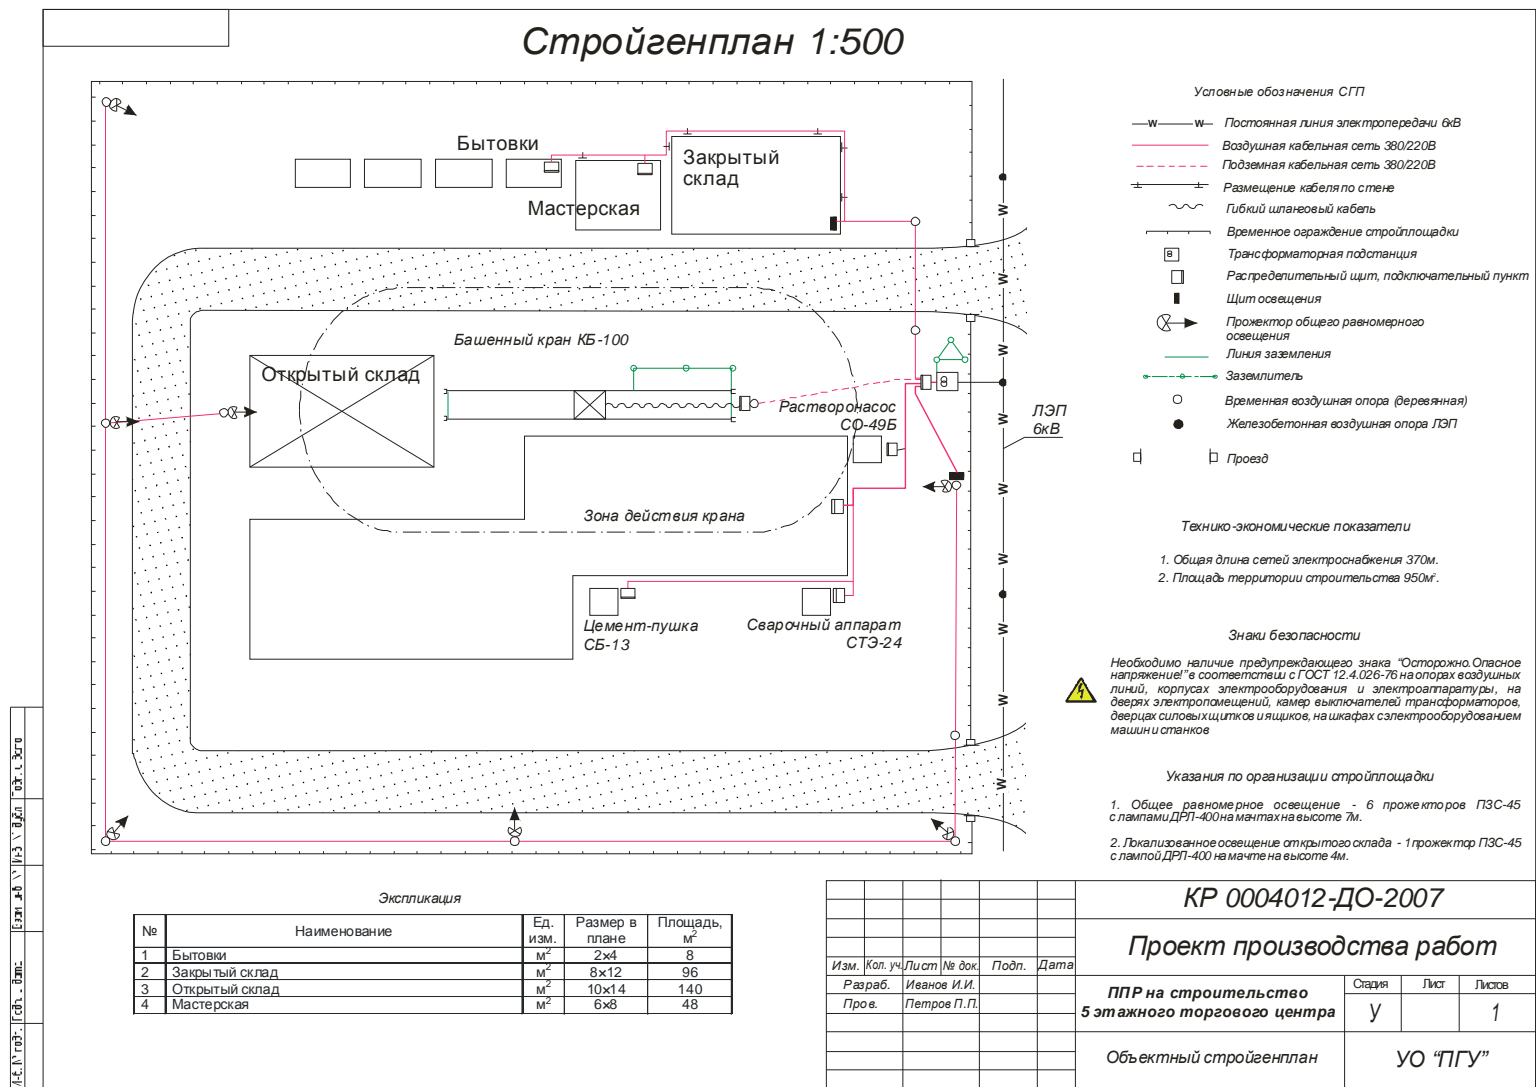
Стройгенплан 1:500

Бытовки

Закрытый склад

Мастерская

Башенный кран КБ-100

Открытый склад

Растворонасос СО-49Б

Зона действия крана

Цемент-пушка СБ-13

Сварочный аппарат СТЭ-24

ЛЭП 6кВ

Условные обозначения СГП

Постоянная линия электропередачи 6кВ
Воздушная кабельная сеть 380/220В
Подземная кабельная сеть 380/220В
Размещение кабеля по стене
Гибкий шланговый кабель
Временное ограждение стройплощадки
Трансформаторная подстанция
Распределительный щит, подключательный пункт
Щит освещения
Прожектор общего равномерного освещения
Линия заземления
Заземлитель
Временная воздушная опора (деревянная)
Железобетонная воздушная опора ЛЭП
Проезд

Технико-экономические показатели

1. Общая длина сетей электроснабжения 370м.
2. Площадь территории строительства 950м$^2$.

Знаки безопасности

Необходимо наличие предупреждающего знака "Осторожно.Опасное напряжение!" в соответствии с ГОСТ 12.4.026-76 на опорах воздушных линий, корпусах электрооборудования и электроаппаратуры, на дверях электропомещений, камер выключателей трансформаторов, дверцах силовых щитков и ящиков, на шкафах с электрооборудованием машин и станков

Указания по организации стройплощадки

1. Общее равномерное освещение - 6 прожекторов ПЗС-45 с лампами ДРЛ-400 на мачтах на высоте 7м.

2. Локализованное освещение открытого склада - 1 прожектор ПЗС-45 с лампой ДРЛ-400 на мачте на высоте 4м.

Экспликация

| № | Наименование | Ед. изм. | Размер в плане | Площадь, м$^2$ |
|---|---|---|---|---|
| 1 | Бытовки | м$^2$ | 2×4 | 8 |
| 2 | Закрытый склад | м$^2$ | 8×12 | 96 |
| 3 | Открытый склад | м$^2$ | 10×14 | 140 |
| 4 | Мастерская | м$^2$ | 6×8 | 48 |

КР 0004012-ДО-2007

Проект производства работ

Изм. Кол. уч. Лист № док. Подп. Дата
Разраб. Иванов И.И.
Пров. Петров П.П.

ППР на строительство 5 этажного торгового центра

Стадия Лист Листов
У 1

Объектный стройгенплан

УО "ПГУ"

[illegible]